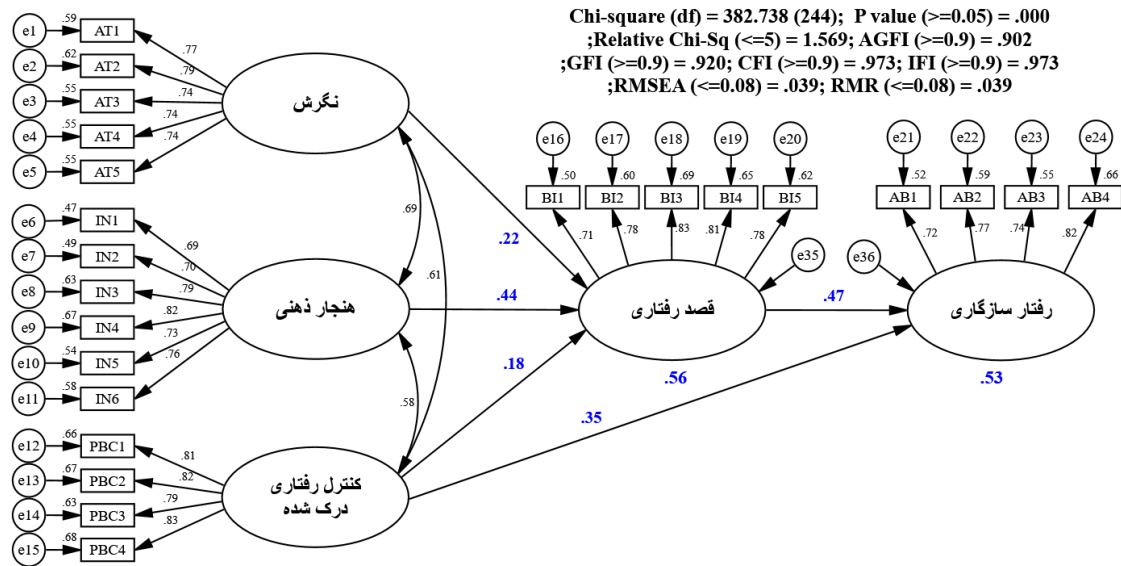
Chi-square (df) = 382.738 (244); P value (>=0.05) = .000
;Relative Chi-Sq (<=5) = 1.569; AGFI (>=0.9) = .902
;GFI (>=0.9) = .920; CFI (>=0.9) = .973; IFI (>=0.9) = .973
;RMSEA (<=0.08) = .039; RMR (<=0.08) = .039

e1 .59 AT1
e2 .62 AT2
e3 .55 AT3
e4 .55 AT4
e5 .55 AT5
.77
.79
.74
.74
.74
نگرش

e6 .47 IN1
e7 .49 IN2
e8 .63 IN3
e9 .67 IN4
e10 .54 IN5
e11 .58 IN6
.69
.70
.79
.82
.73
.76
هنجار ذهنی

e12 .66 PBC1
e13 .67 PBC2
e14 .63 PBC3
e15 .68 PBC4
.81
.82
.79
.83
کنترل رفتاری
درک شده

.69
.61
.58

e16 e17 e18 e19 e20
.50 .60 .69 .65 .62
BI1 BI2 BI3 BI4 BI5
.71 .78 .83 .81 .78
e35
.22
.44
.18
قصد رفتاری
.56

e21 e22 e23 e24
.52 .59 .55 .66
AB1 AB2 AB3 AB4
.72 .77 .74 .82
e36
.47
رفتار سازگاری
.53
.35